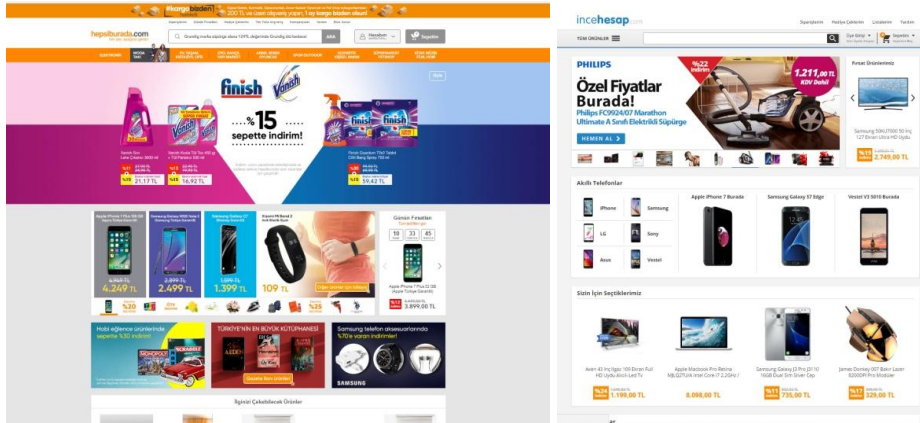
#kargo bizden 200 TL ve üzeri alışverişi yapın, 1 ay kargo bizden olsun!

hepsiburada.com

finish Vanish

%15 sepette indirim!

Hemen Al

4.249 TL

2.499 TL

1.399 TL

109 TL

Günün Fırsatları

3.899,00 TL

Hobi eğlence ürünlerinde sepette %30 indirim!

TÜRKİYE'NİN EN BÜYÜK KÜTÜPHANESİ

Samsung telefon aksesuarlarında %70'e varan indirimler

SAMSUNG

İlginizi Çekebilecek Ürünler

incehesap.com

Siparişlerim Hediye Çeklerim Listelerim Yardım

TÜM ÜRÜNLER

Üye Girişi Sepetim

PHILIPS

Özel Fiyatlar Burada!

Philips FC9924/07 Marathon Ultimate A Sınıfı Elektrikli Süpürge

%22 indirim

1.211,00 TL KDV Dahil

HEMEN AL

Fırsat Ürünlerimiz

Samsung 50KU7000 50 İnç 127 Ekran Ultra HD Uydu

2.749,00 TL

Akıllı Telefonlar

iPhone

Samsung

LG

Sony

Asus

Vestel

Apple iPhone 7 Burada

Samsung Galaxy S7 Edge

Vestel V3 5010 Burada

Sizin İçin Seçtiklerimiz

1.199,00 TL

8.098,00 TL

735,00 TL

329,00 TL